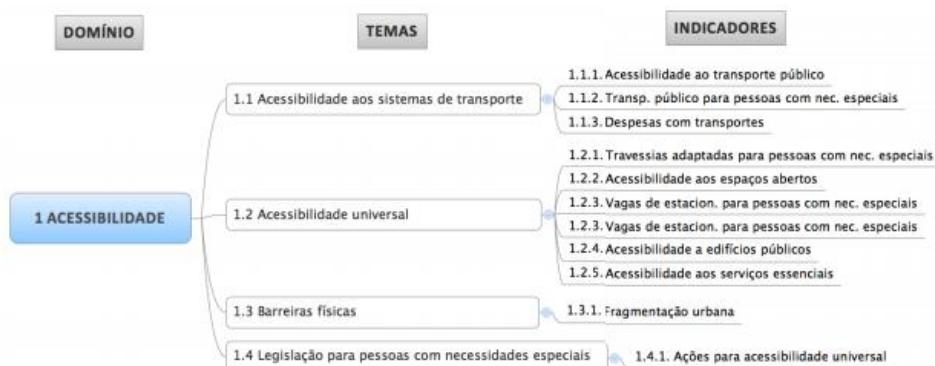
DOMÍNIO

TEMAS

INDICADORES

1 ACESSIBILIDADE

1.1 Acessibilidade aos sistemas de transporte

1.1.1. Acessibilidade ao transporte público
1.1.2. Transp. público para pessoas com nec. especiais
1.1.3. Despesas com transportes

1.2 Acessibilidade universal

1.2.1. Travessias adaptadas para pessoas com nec. especiais
1.2.2. Acessibilidade aos espaços abertos
1.2.3. Vagas de estacion. para pessoas com nec. especiais
1.2.3. Vagas de estacion. para pessoas com nec. especiais
1.2.4. Acessibilidade a edifícios públicos
1.2.5. Acessibilidade aos serviços essenciais

1.3 Barreiras físicas

1.3.1. Fragmentação urbana

1.4 Legislação para pessoas com necessidades especiais

1.4.1. Ações para acessibilidade universal